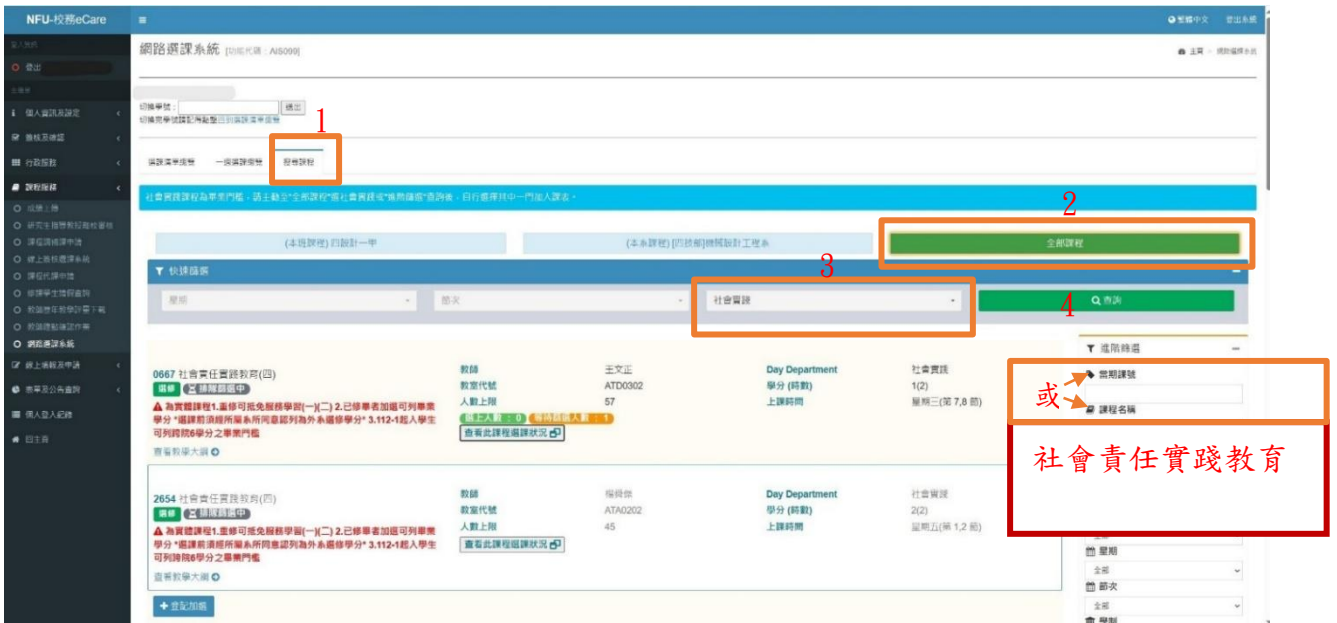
NFU-校務eCare
≡
繁體中文 | 登出系統
網路選課系統 [功能代碼：AIS099]
主頁 > 網路選課系統
登出
個人資訊及設定
請假及缺曠
行政服務
課程服務
成績上傳
研究生指導教授報名審核
課程調補課申請
線上教授選課系統
課程代課申請
修課學生點名查詢
教師歷年教學評量下載
教師課程繳送作業
網路選課系統
線上填報及申請
查單及公告查詢
個人登入紀錄
回主頁
切換學號：
1
選課清單維護 一般選課作業 服務課程
社會實踐課程為單選門檻，請主動至"全部課程"搜社會實踐或"服務課程"選課後，自行選擇其中一門加入課表。
2
(本班課程) 四設計一甲
(本系課程) [四技部]機械設計工程系
全部課程
3
快速篩選
星期
節次
社會實踐
4
查詢
進階篩選
或
開課序號
課程名稱
社會責任實踐教育
0667 社會責任實踐教育(四)
選修 排隊篩選中
▲ 為實體課程1.重修可抵免服務學習(一)(二) 2.已修畢者加選可列畢業學分 *選課前須經所屬系所核准認列為外系選修學分* 3.112-1起入學生可列跨院6學分之畢業門檻
查看教學大綱
教師 王文正
教室代號 ATD0302
人數上限 57
已上人數：0 待待篩選人數：1
查看此課程選課狀況
Day Department 社會實踐
學分 (時數) 1(2)
上課時間 星期三(第 7,8 節)
2654 社會責任實踐教育(四)
選修 排隊篩選中
▲ 為實體課程1.重修可抵免服務學習(一)(二) 2.已修畢者加選可列畢業學分 *選課前須經所屬系所核准認列為外系選修學分* 3.112-1起入學生可列跨院6學分之畢業門檻
查看教學大綱
教師 楊錦傑
教室代號 ATA0202
人數上限 45
查看此課程選課狀況
Day Department 社會實踐
學分 (時數) 2(2)
上課時間 星期五(第 1,2 節)
全部
星期
全部
節次
全部
學制
登記加選